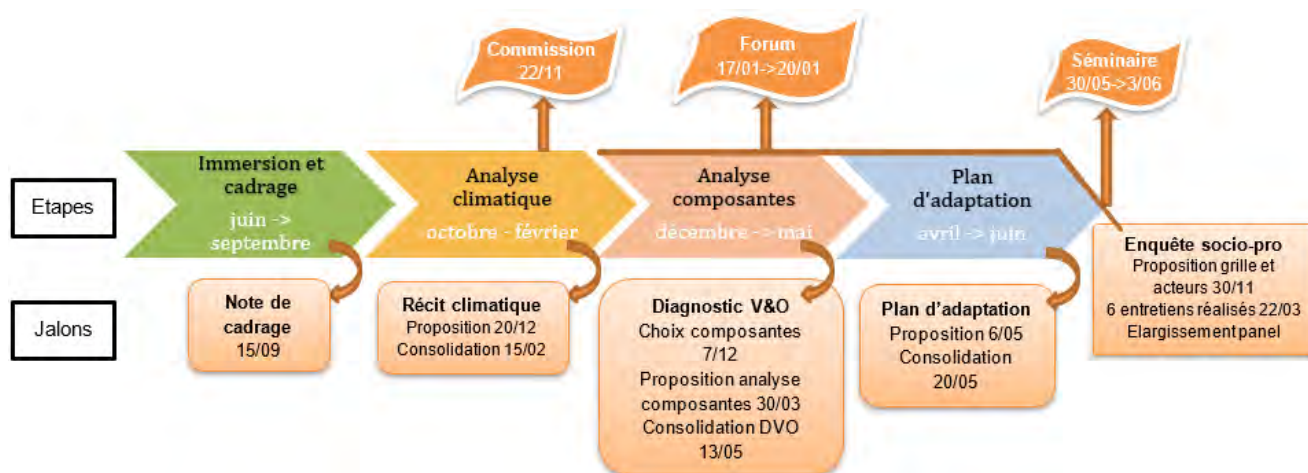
Commission
22/11

Forum
17/01->20/01

Séminaire
30/05->3/06

Etapes

Immersion et cadrage
juin -> septembre

Analyse climatique
octobre - février

Analyse composantes
décembre -> mai

Plan d'adaptation
avril -> juin

Jalons

Note de cadrage
15/09

Récit climatique
Proposition 20/12
Consolidation 15/02

Diagnostic V&O
Choix composantes 7/12
Proposition analyse composantes 30/03
Consolidation DVO 13/05

Plan d'adaptation
Proposition 6/05
Consolidation 20/05

Enquête socio-pro
Proposition grille et acteurs 30/11
6 entretiens réalisés 22/03
Elargissement panel